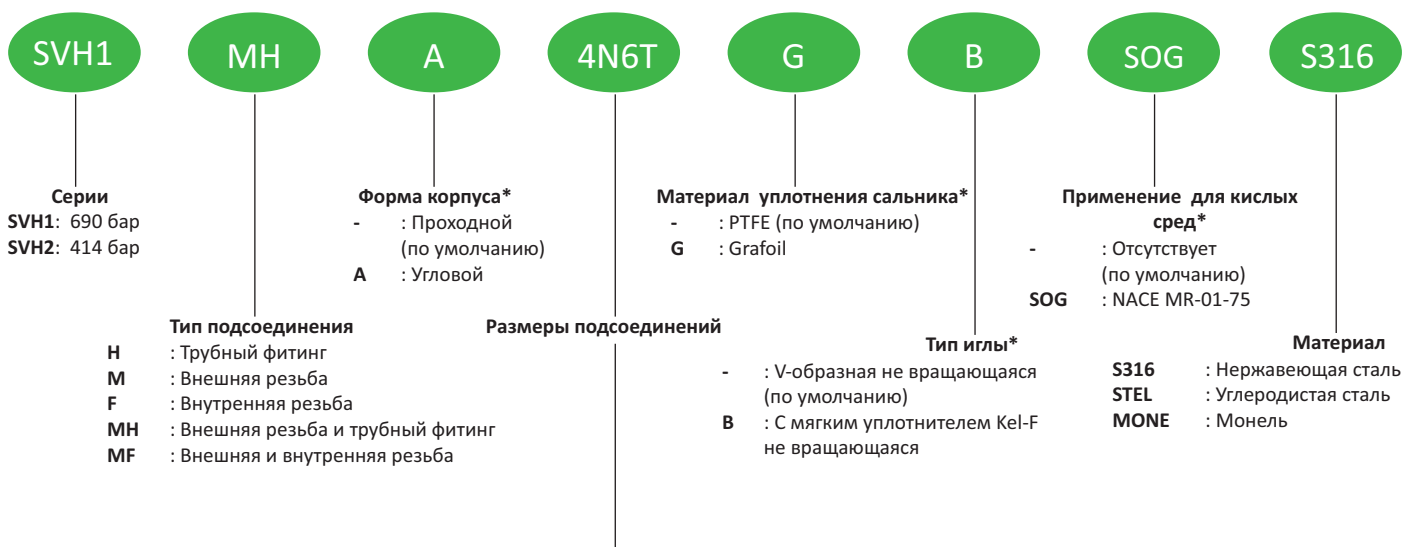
SVH1 MH A 4N6T G B SOG S316

**Серии**
**SVH1**: 690 бар
**SVH2**: 414 бар

**Тип подсоединения**
**H** : Трубный фитинг
**M** : Внешняя резьба
**F** : Внутренняя резьба
**MH** : Внешняя резьба и трубный фитинг
**MF** : Внешняя и внутренняя резьба

**Форма корпуса***
**-** : Проходной (по умолчанию)
**A** : Угловой

**Размеры подсоединений**

**Материал уплотнения сальника***
**-** : PTFE (по умолчанию)
**G** : Grafoil

**Тип иглы***
**-** : V-образная не вращающаяся (по умолчанию)
**B** : С мягким уплотнителем Kel-F не вращающаяся

**Применение для кислых сред***
**-** : Отсутствует (по умолчанию)
**SOG** : NACE MR-01-75

**Материал**
**S316** : Нержавеющая сталь
**STEL** : Углеродистая сталь
**MONE** : Монель